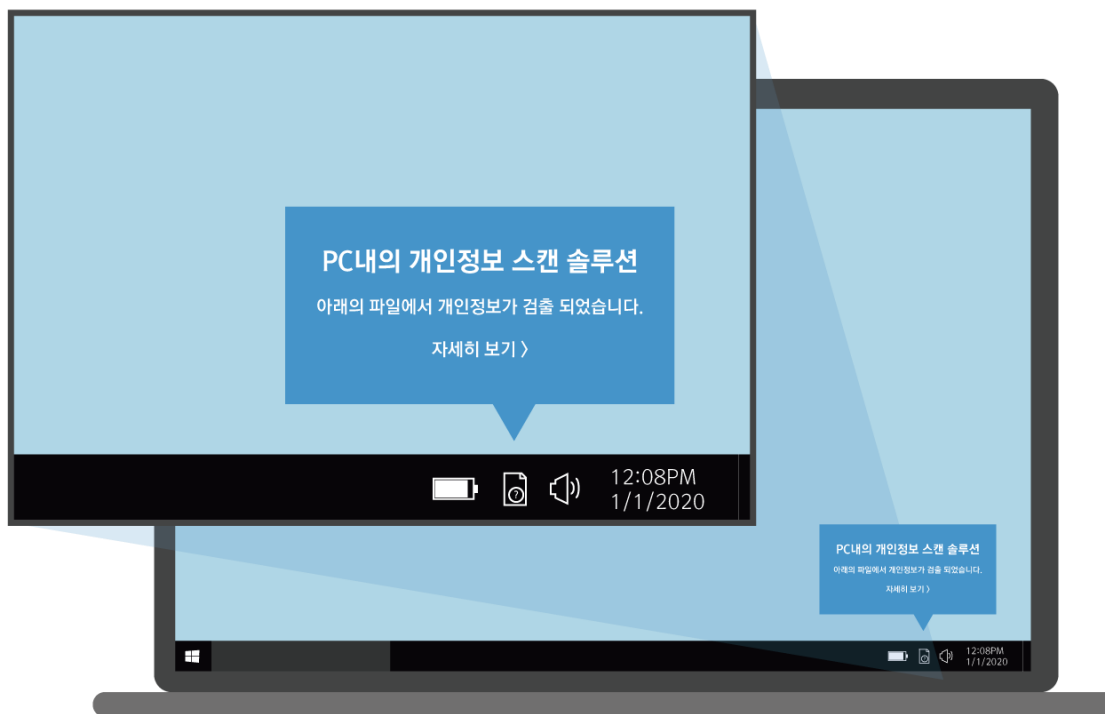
PC내의 개인정보 스캔 솔루션

아래의 파일에서 개인정보가 검출 되었습니다.

자세히 보기 〉

12:08PM
1/1/2020

PC내의 개인정보 스캔 솔루션

아래의 파일에서 개인정보가 검출 되었습니다.

자세히 보기 〉

12:08PM
1/1/2020